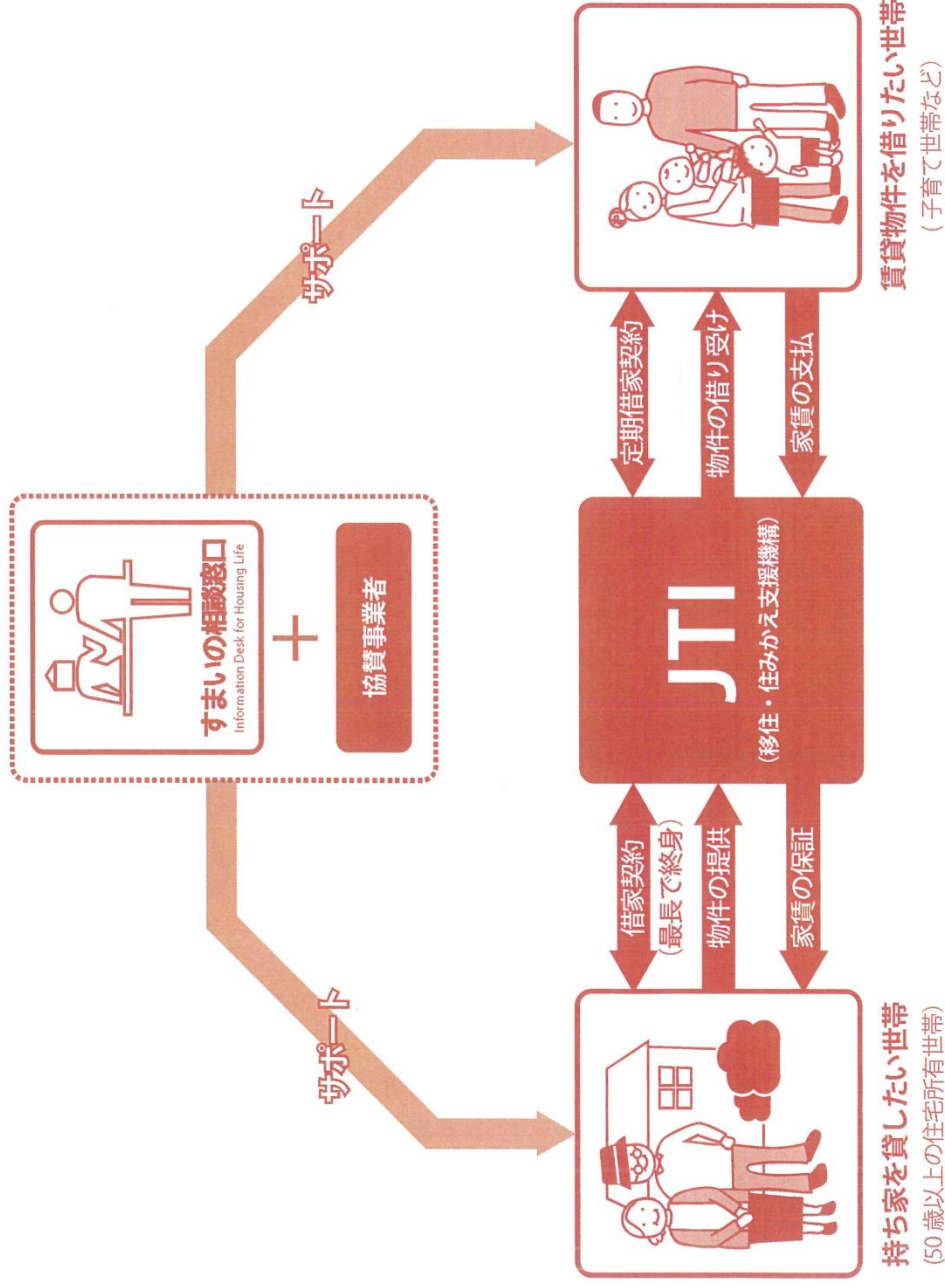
すまいの相談窓口
Information Desk for Housing Life

＋

協賛事業者

サポート

サポート

JTI
（移住・住みかえ支援機構）

借家契約（最長で終身）

物件の提供

家賃の保証

定期借家契約

物件の借り受け

家賃の支払

持ち家を貸したい世帯
（50歳以上の住宅所有世帯）

賃貸物件を借りたい世帯
（子育て世帯など）